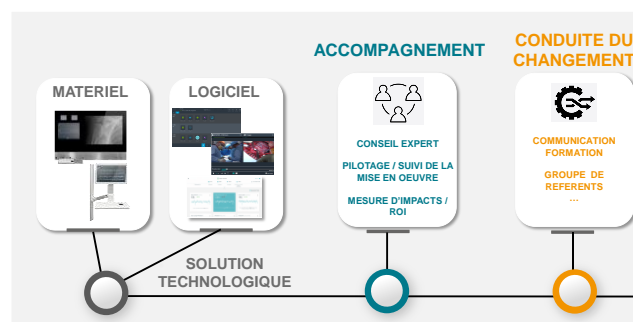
MATERIEL

LOGICIEL

ACCOMPAGNEMENT

CONSEIL EXPERT

PILOTAGE / SUIVI DE LA MISE EN OEUVRE

MESURE D'IMPACTS / ROI

CONDUITE DU CHANGEMENT

COMMUNICATION FORMATION

GROUPE DE REFERENTS

...

SOLUTION TECHNOLOGIQUE